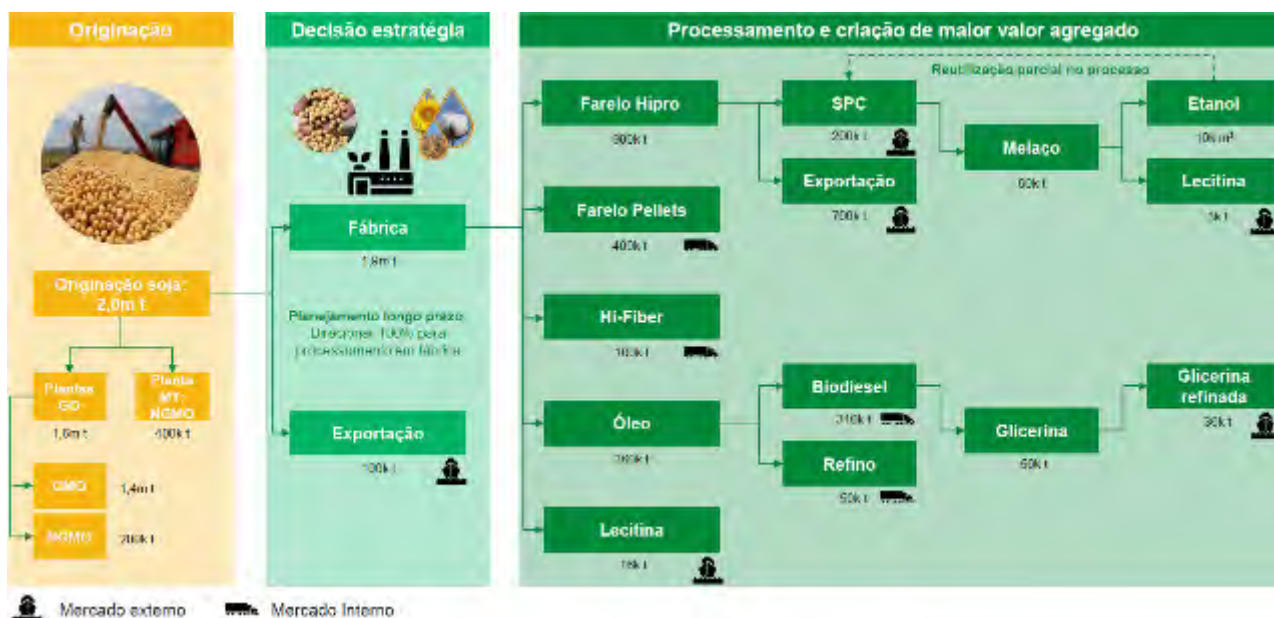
Originação

Originação soja: 2,0m t

Planta GO 1,6m t

Planta MT-NGMO 400k t

GMO 1,4m t

NGMO 200k t

Decisão estratégia

Fábrica 1,8m t

Planejamento longo prazo. Direcionar 100% para processamento em fábrica

Exportação 100k t

Processamento e criação de maior valor agregado

Farelo Hipro 900k t

Farelo Pellets 400k t

Hi-Fiber 100k t

Óleo 360k t

Lecitina 18k t

SPC 200k t

Exportação 700k t

Reutilização parcial no processo

Melaço 60k t

Etanol 10k m³

Lecitina 3k t

Biodiesel 310k t

Refino 50k t

Glicerina 60k t

Glicerina refinada 30k t

Mercado externo Mercado interno